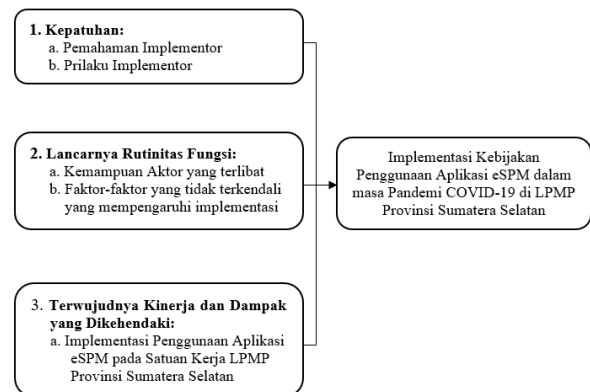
1. Kepatuhan:
a. Pemahaman Implementor
b. Prilaku Implementor

2. Lancarnya Rutinitas Fungsi:
a. Kemampuan Aktor yang terlibat
b. Faktor-faktor yang tidak terkendali yang mempengaruhi implementasi

3. Terwujudnya Kinerja dan Dampak yang Dikehendaki:
a. Implementasi Penggunaan Aplikasi eSPM pada Satuan Kerja LPMP Provinsi Sumatera Selatan

Implementasi Kebijakan Penggunaan Aplikasi eSPM dalam masa Pandemi COVID-19 di LPMP Provinsi Sumatera Selatan